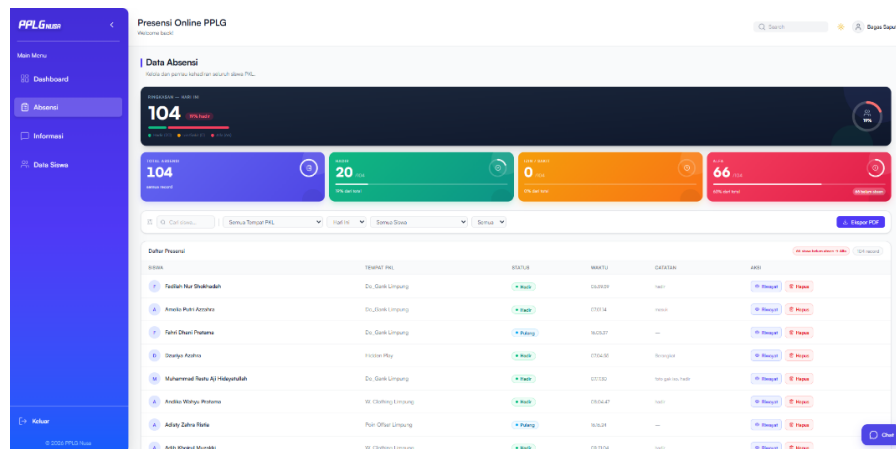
PPLG NUSA
Main Menu
Dashboard
Absensi
Informasi
Data Siswa
Keluar
© 2026 PPLG Nusa

Presensi Online PPLG
Welcome back!
Search
Bagas Saput

Data Absensi
Kelola dan pantau kehadiran seluruh siswa PKL.

RINGKASAN — HARI INI
104
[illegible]
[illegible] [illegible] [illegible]
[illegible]

TOTAL SISWA
104
semua record

HADIR
20
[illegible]
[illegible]

LAMBAT
0
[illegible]
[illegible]

ALPA
66
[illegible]
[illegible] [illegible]

Cari siswa...
Semua Tempat PKL
Hari Ini
Semua Siswa
Semua
Ekspor PDF

Daftar Presensi
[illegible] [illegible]

| SISWA | TEMPAT PKL | STATUS | WAKTU | CATATAN | AKSI |
|---|---|---|---|---|---|
| Fadilah Nur Shokhadah | Dc_Genk Limpung | Hadir | 06:29:29 | hadir | Riwayat Hapus |
| Amelia Putri Azzahra | Dc_Genk Limpung | Hadir | 07:01:14 | masuk | Riwayat Hapus |
| Fahri Dharil Pratama | Dc_Genk Limpung | Pulang | 16:05:27 | — | Riwayat Hapus |
| Desriya Azzahra | Frisbee Play | Hadir | 07:04:36 | Berangkat | Riwayat Hapus |
| Muhammad Restu Aji Hidayatullah | Dc_Genk Limpung | Hadir | 07:11:32 | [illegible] | Riwayat Hapus |
| Andika Wahyu Pratama | W. Clothing Limpung | Hadir | 06:56:47 | hadir | Riwayat Hapus |
| Adisty Zahra Fitria | Post Office Limpung | Pulang | 16:15:21 | — | Riwayat Hapus |
| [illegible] | W. Clothing Limpung | Hadir | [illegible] | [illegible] | Riwayat Hapus |

Chat